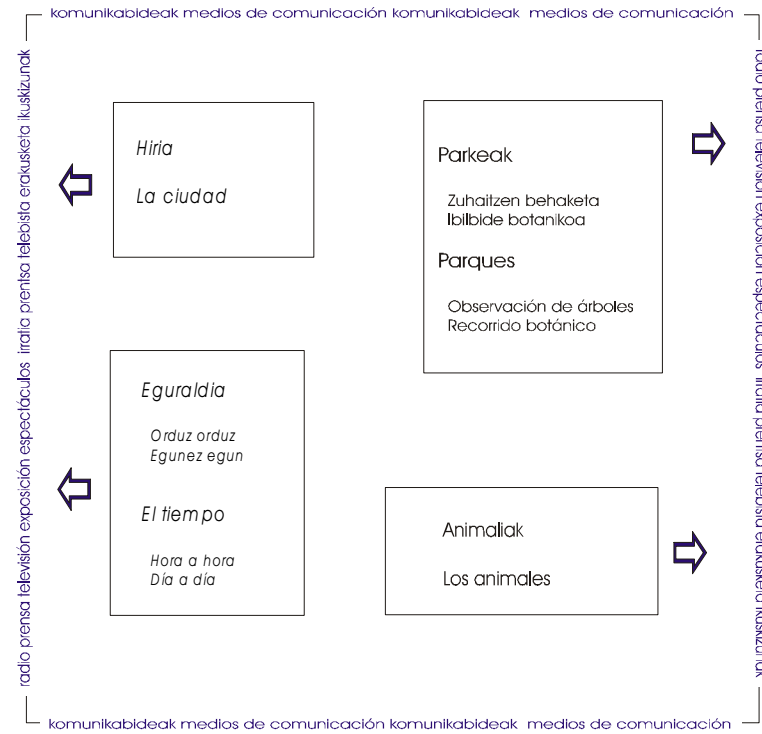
komunikabideak medios de comunicación komunikabideak medios de comunicación

radio prensa televisión exposición espectáculos irratia prensa telebista erakusketa ikuskizunak

radio prensa televisión exposición espectáculos irratia prensa telebista erakusketa ikuskizunak

Hiria

La ciudad

Parkeak

Zuhaitzen behaketa
Ibilbide botanikoa

Parques

Observación de árboles
Recorrido botánico

Eguraldia

Orduz orduz
Egunez egun

El tiempo

Hora a hora
Día a día

Animaliak

Los animales

komunikabideak medios de comunicación komunikabideak medios de comunicación